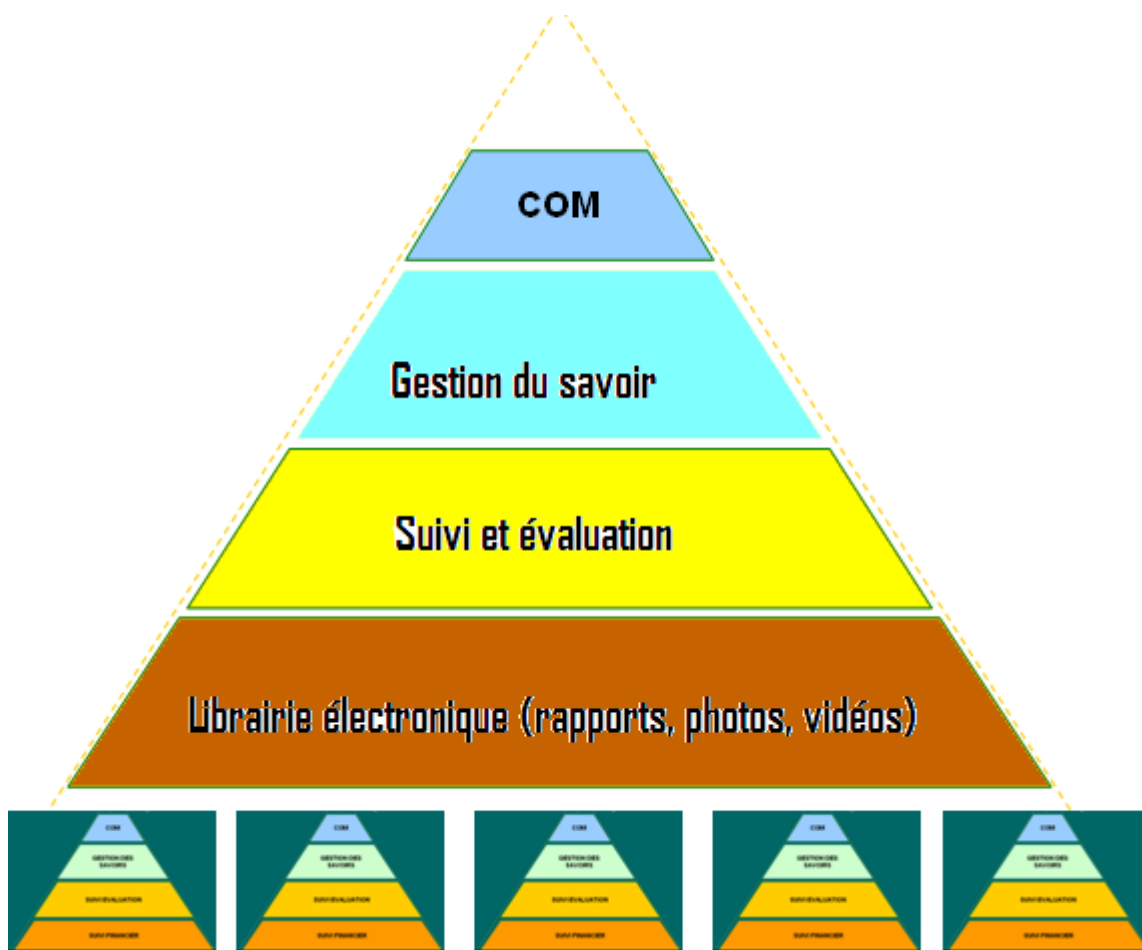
COM

Gestion du savoir

Suivi et évaluation

Librairie électronique (rapports, photos, vidéos)

COM
GESTION DES SAVOIRS
SUIVI EVALUATION
SUIVI FINANCIER

COM
GESTION DES SAVOIRS
SUIVI EVALUATION
SUIVI FINANCIER

COM
GESTION DES SAVOIRS
SUIVI EVALUATION
SUIVI FINANCIER

COM
GESTION DES SAVOIRS
SUIVI EVALUATION
SUIVI FINANCIER

COM
GESTION DES SAVOIRS
SUIVI EVALUATION
SUIVI FINANCIER